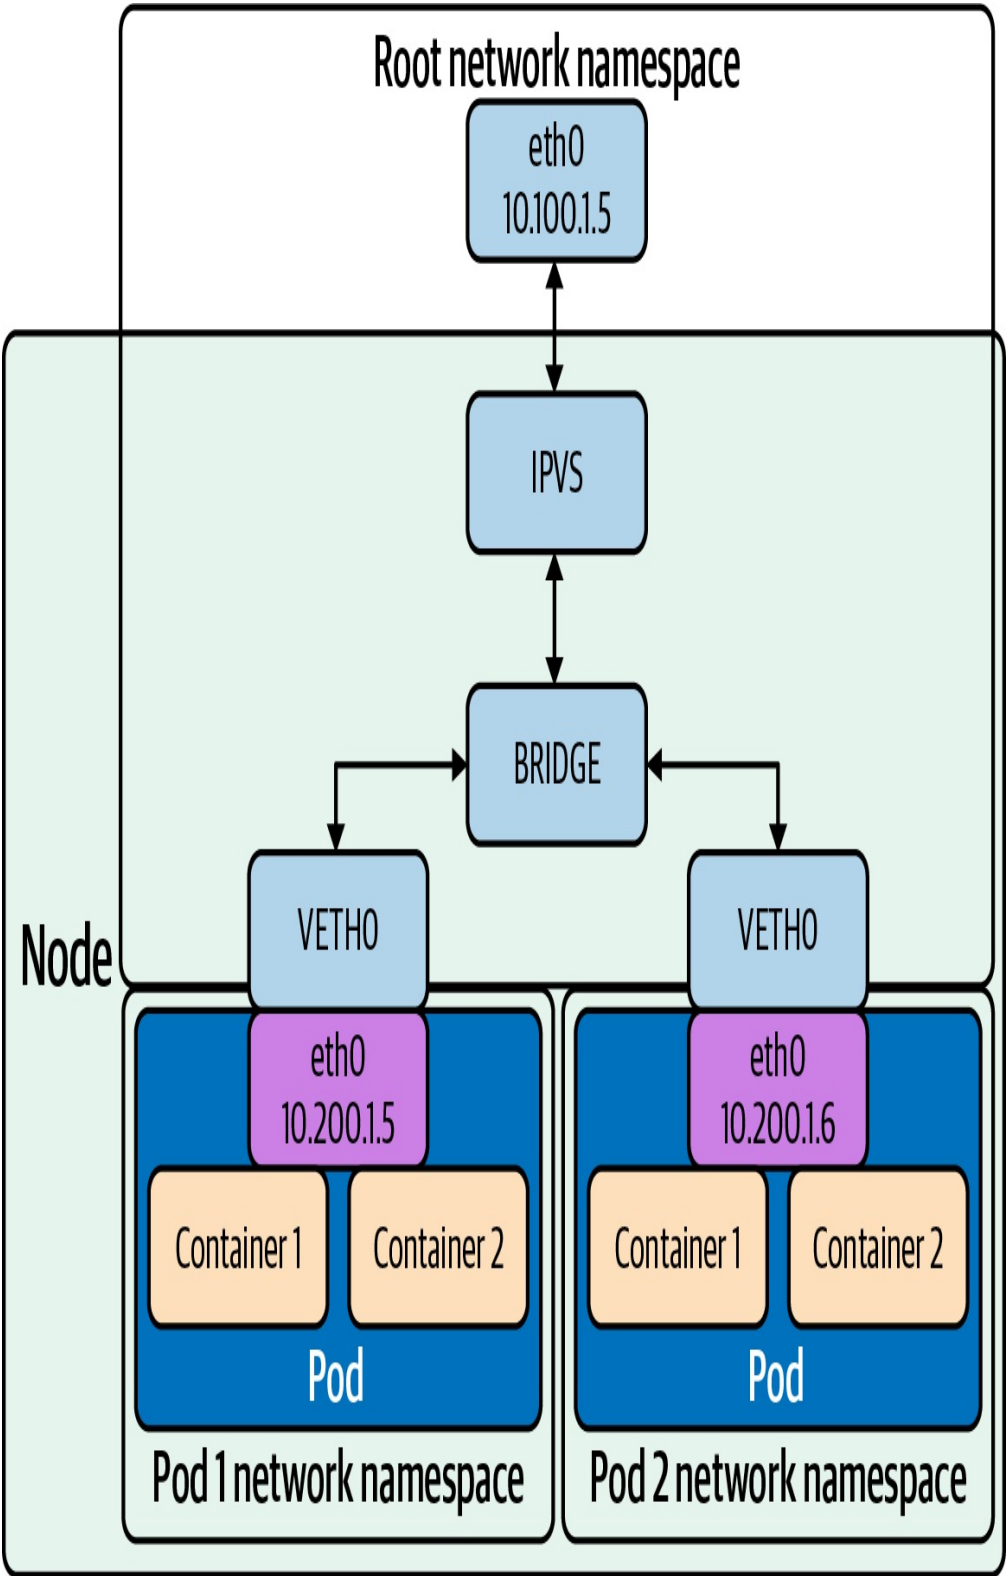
Root network namespace

eth0
10.100.1.5

IPVS

BRIDGE

Node

VETH0

VETH0

eth0
10.200.1.5

Container 1

Container 2

Pod

Pod 1 network namespace

eth0
10.200.1.6

Container 1

Container 2

Pod

Pod 2 network namespace